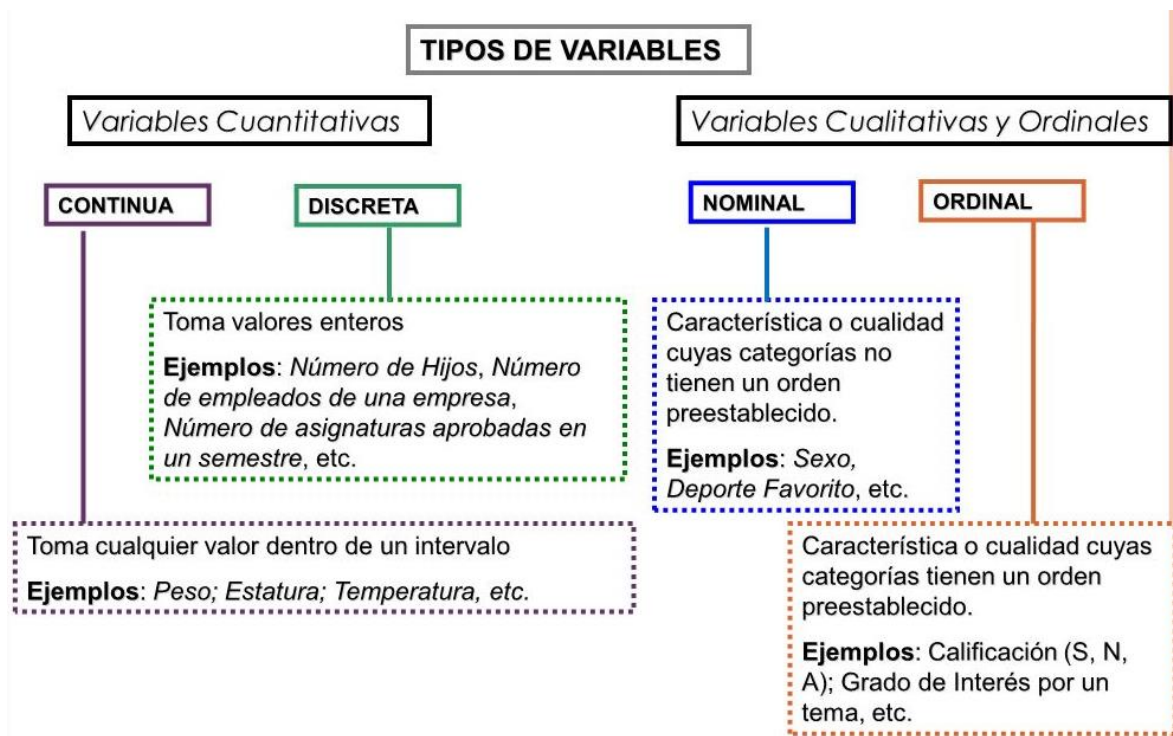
TIPOS DE VARIABLES

Variables Cuantitativas

CONTINUA

DISCRETA

Toma valores enteros

Ejemplos: Número de Hijos, Número de empleados de una empresa, Número de asignaturas aprobadas en un semestre, etc.

Toma cualquier valor dentro de un intervalo

Ejemplos: Peso; Estatura; Temperatura, etc.

Variables Cualitativas y Ordinales

NOMINAL

ORDINAL

Característica o cualidad cuyas categorías no tienen un orden preestablecido.

Ejemplos: Sexo, Deporte Favorito, etc.

Característica o cualidad cuyas categorías tienen un orden preestablecido.

Ejemplos: Calificación (S, N, A); Grado de Interés por un tema, etc.